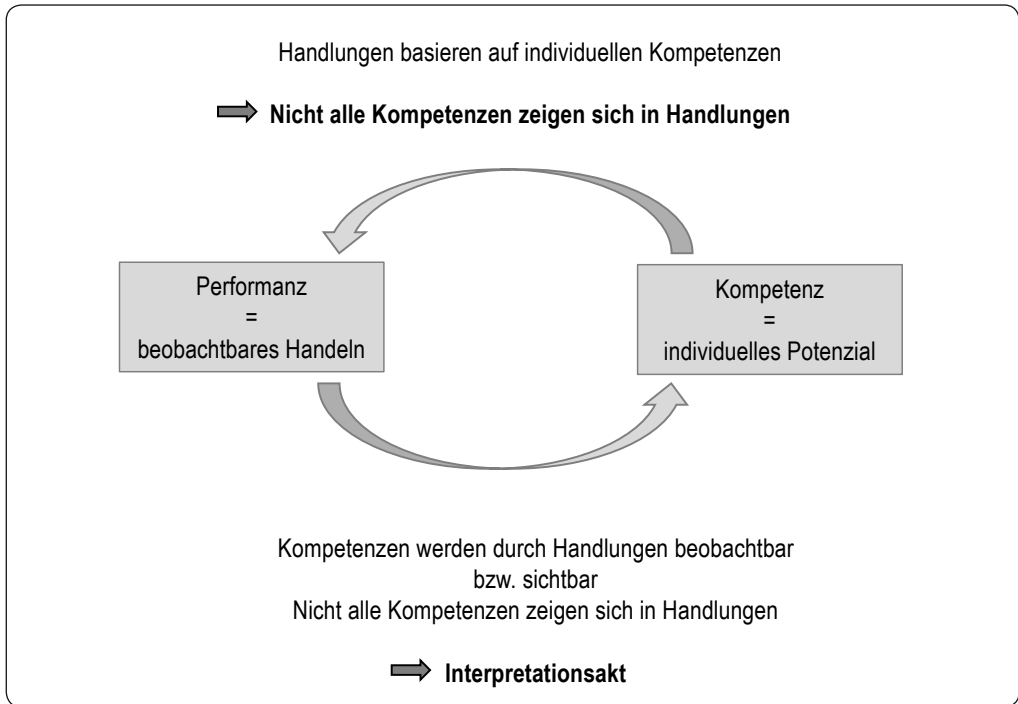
Handlungen basieren auf individuellen Kompetenzen

Nicht alle Kompetenzen zeigen sich in Handlungen

Performanz
=
beobachtbares Handeln

Kompetenz
=
individuelles Potenzial

Kompetenzen werden durch Handlungen beobachtbar bzw. sichtbar
Nicht alle Kompetenzen zeigen sich in Handlungen

Interpretationsakt